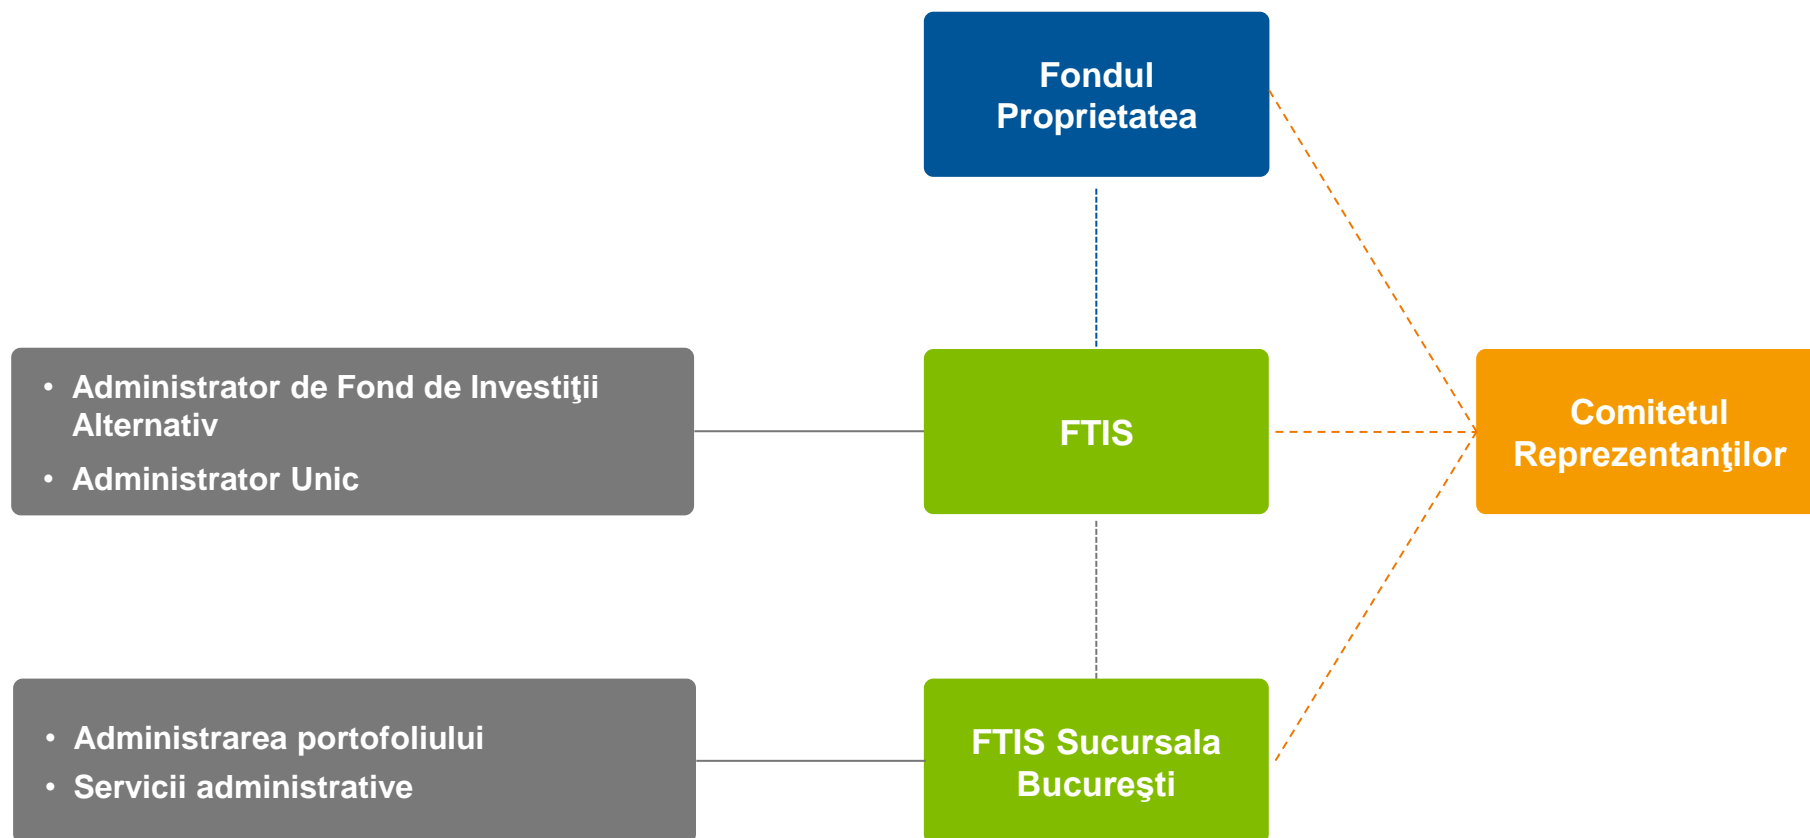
Fondul Proprietatea

• Administrator de Fond de Investiţii Alternativ
• Administrator Unic

FTIS

Comitetul Reprezentanţilor

• Administrarea portofoliului
• Servicii administrative

FTIS Sucursala Bucureşti